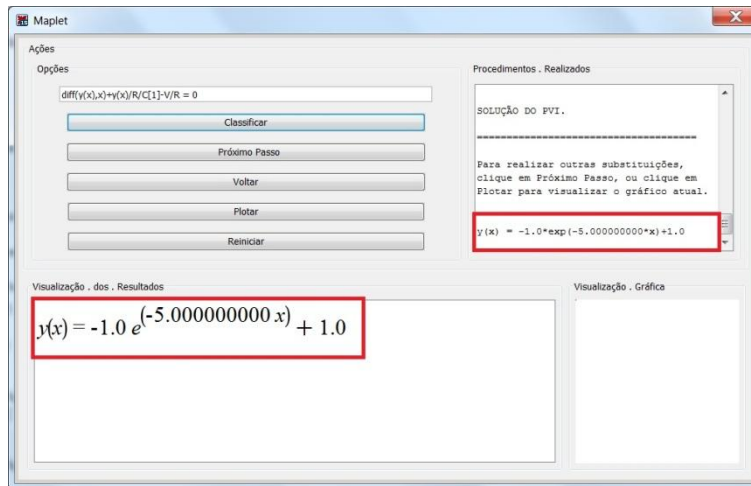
Maplet

Ações

Opções

diff(y(x),x)+y(x)/R/C[1]-V/R = 0

Classificar

Próximo Passo

Voltar

Plotar

Reiniciar

Procedimentos . Realizados

SOLUÇÃO DO PVI.

======================================

Para realizar outras substituições, clique em Próximo Passo, ou clique em Plotar para visualizar o gráfico atual.

y(x) = -1.0*exp(-5.000000000*x)+1.0

Visualização . dos . Resultados

$y(x) = -1.0\, e^{(-5.000000000\, x)} + 1.0$

Visualização . Gráfica